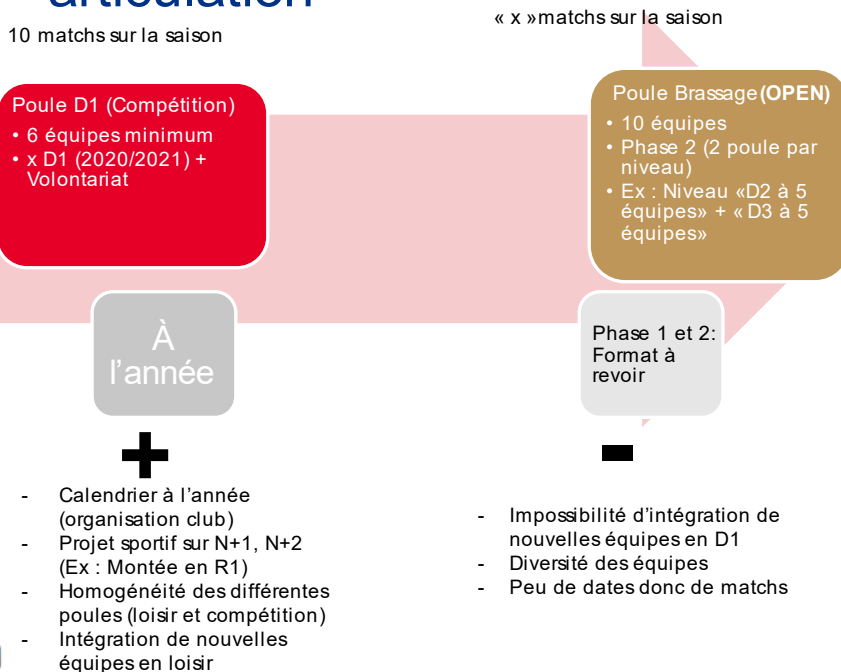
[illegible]

10 matchs sur la saison

« x »matchs sur la saison

Poule D1 (Compétition)
• 6 équipes minimum
• x D1 (2020/2021) + Volontariat

Poule Brassage (OPEN)
• 10 équipes
• Phase 2 (2 poule par niveau)
• Ex : Niveau «D2 à 5 équipes» + « D3 à 5 équipes»

À l'année

Phase 1 et 2: Format à revoir

+

-

- Calendrier à l'année (organisation club)
- Projet sportif sur N+1, N+2 (Ex : Montée en R1)
- Homogénéité des différentes poules (loisir et compétition)
- Intégration de nouvelles équipes en loisir

- Impossibilité d'intégration de nouvelles équipes en D1
- Diversité des équipes
- Peu de dates donc de matchs